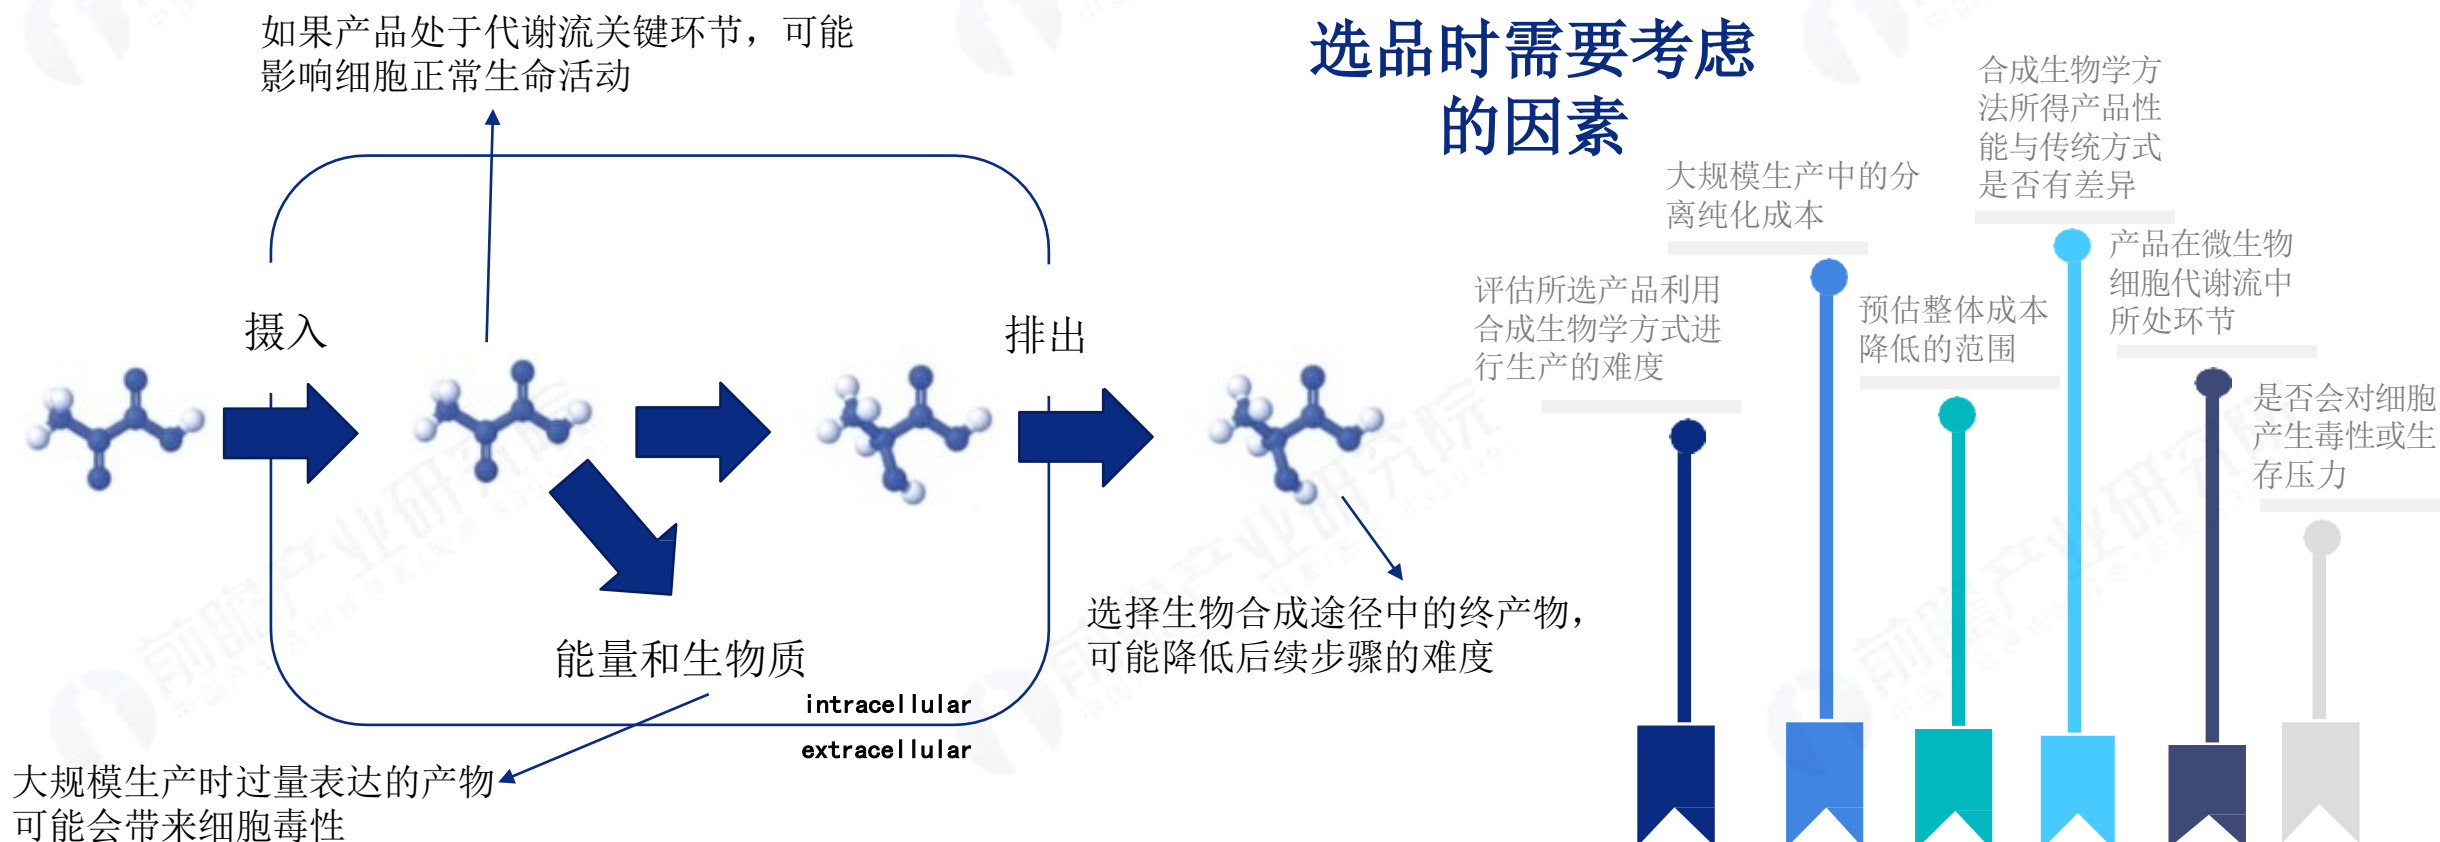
如果产品处于代谢流关键环节，可能影响细胞正常生命活动

摄入

排出

能量和生物质

intracellular

extracellular

大规模生产时过量表达的产物可能会带来细胞毒性

选择生物合成途径中的终产物，可能降低后续步骤的难度

选品时需要考虑的因素

评估所选产品利用合成生物学方式进行生产的难度

大规模生产中的分离纯化成本

预估整体成本降低的范围

合成生物学方法所得产品性能与传统方式是否有差异

产品在微生物细胞代谢流中所处环节

是否会对细胞产生毒性或生存压力